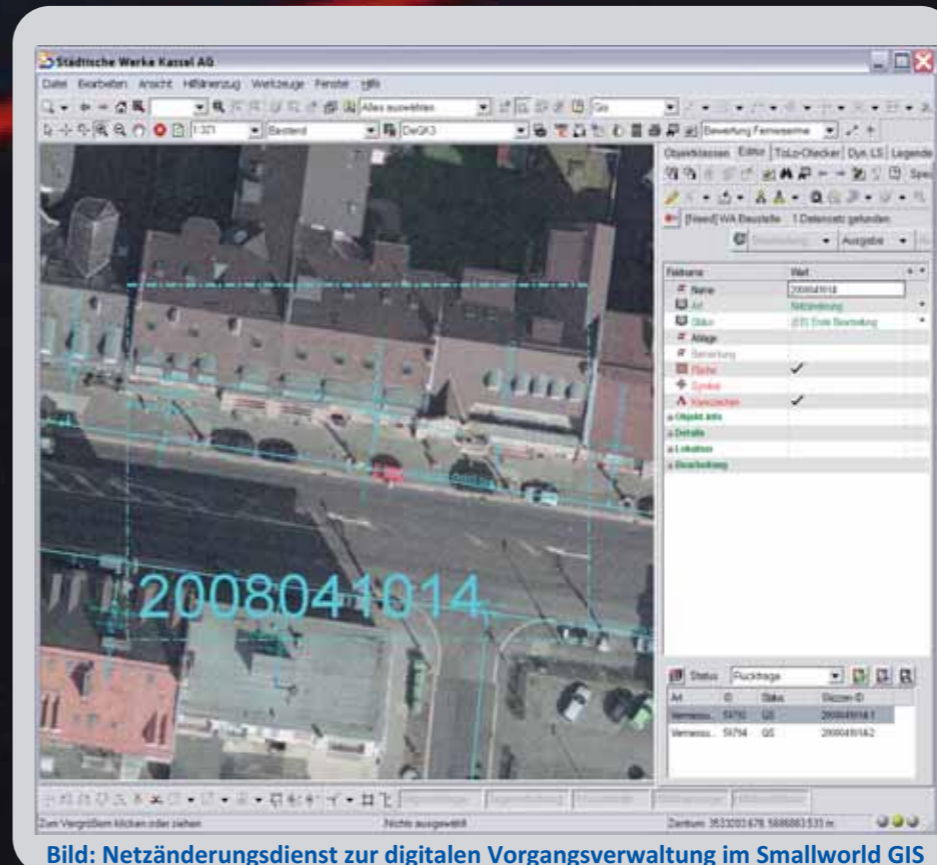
Städtische Werke Kassel AG

Datei Bearbeiten Ansicht Hilfsanzug Werkzeuge Fenster Hilfe

Alles auswählen

Gis

1:321

Basisrd

DeGK3

Bewertung Fernwaerme

Objektklassen Editor ToLo-Checker Dyn.LS Legende

[Need] WA Baustelle 1 Datensatz gefunden

Ausgabe

| Feldname | Wert |
|---|---|
| Name | 2008041014 |
| Art | Netzänderung |
| Status | (ES) Erste Bearbeitung |
| Anlage | |
| Bemerkung | |
| Fläche | ✓ |
| Symbol | |
| Kennzeichen | ✓ |

Objekt Info
Details
Lokation
Bearbeitung

2008041014

Status Rückfrage

| Art | ID | Status | Skizzen-ID |
|---|---|---|---|
| Vermessu... | 59793 | GIS | 2008041014.1 |
| Vermessu... | 59794 | GIS | 2008041014.2 |

Zum Vergrößern klicken oder ziehen

Nichts ausgewählt

Zentrum: 3533203.678 5689083.533 m

Bild: Netzänderungsdienst zur digitalen Vorgangsverwaltung im Smallworld GIS